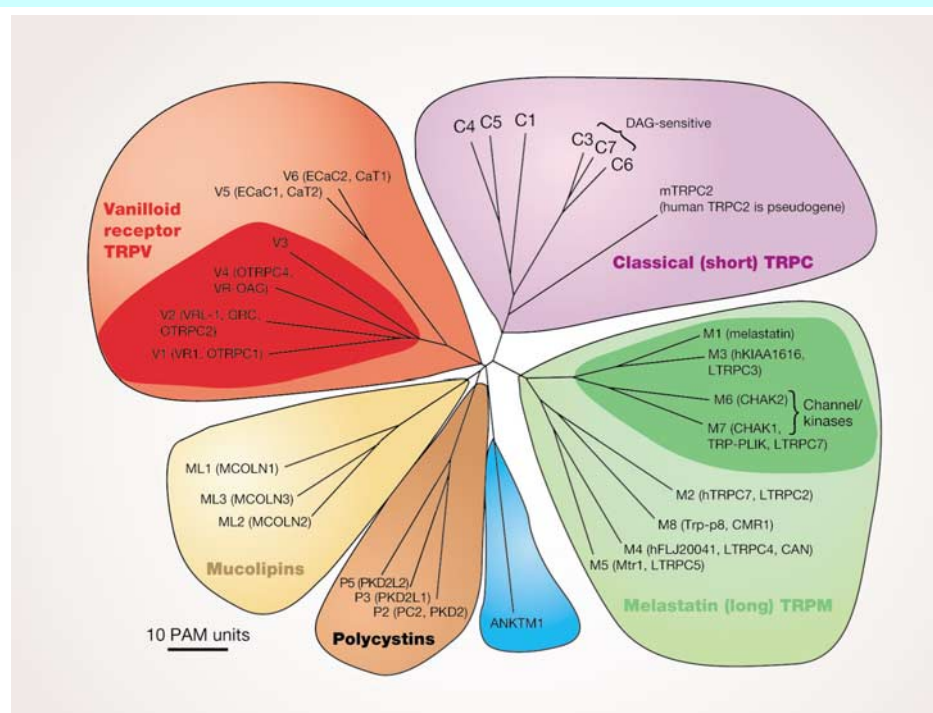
Vanilloid receptor TRPV

V6 (ECaC2, CaT1)
V5 (ECaC1, CaT2)
V3
V4 (OTRPC4, VR-OAC)
V2 (VRL-1, GRC, GTRPC2)
V1 (VR1, OTRPC1)

C4 C5 C1
C3 C7 C6
DAG-sensitive
mTRPC2
(human TRPC2 is pseudogene)

Classical (short) TRPC

M1 (melastatin)
M3 (hKIAA1616, LTRPC3)
M6 (CHAK2)
M7 (CHAK1, TRP-PLIK, LTRPC7)
Channel/ kinases
M2 (hTRPC7, LTRPC2)
M8 (Trp-p8, CMR1)
M4 (hFLJ20041, LTRPC4, CAN)
M5 (Mtr1, LTRPC5)

Melastatin (long) TRPM

ML1 (MCOLN1)
ML3 (MCOLN3)
ML2 (MCOLN2)

Mucolipins

P5 (PKD2L2)
P3 (PKD2L1)
P2 (PC2, PKD2)

Polycystins

ANKTM1

10 PAM units